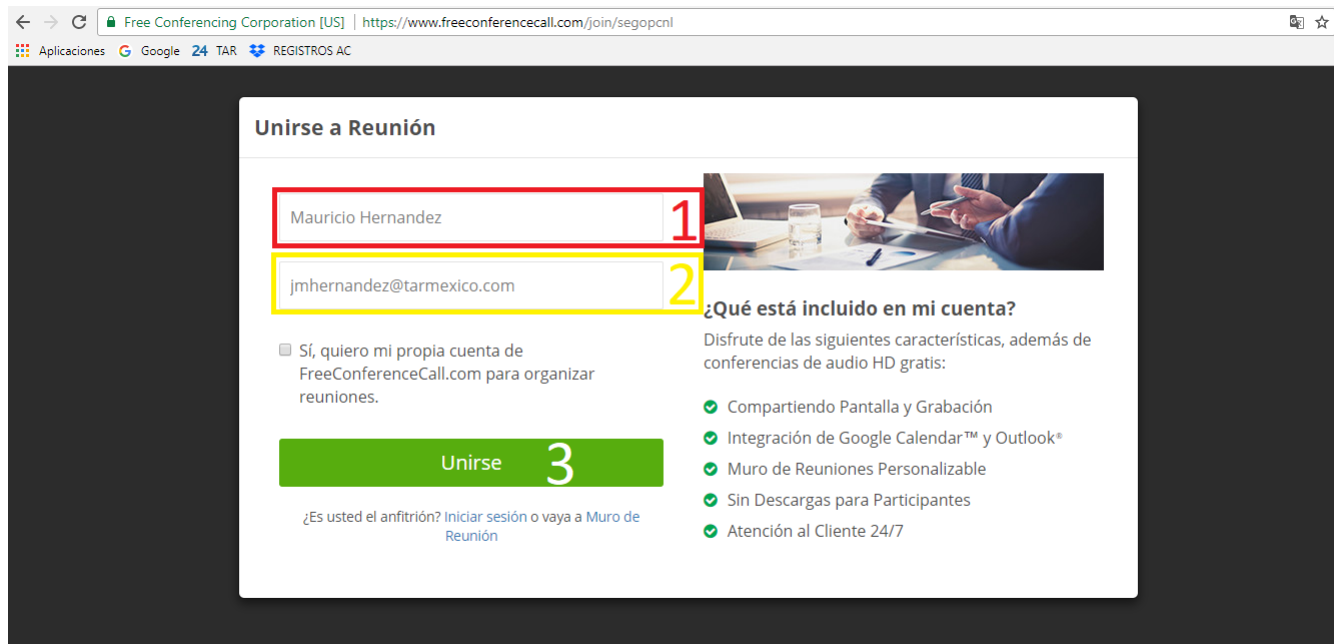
Free Conferencing Corporation [US] | https://www.freeconferencecall.com/join/segopcnl

Aplicaciones Google 24 TAR REGISTROS AC

Unirse a Reunión

Mauricio Hernandez 1

jmhernandez@tarmexico.com 2

Sí, quiero mi propia cuenta de FreeConferenceCall.com para organizar reuniones.

Unirse 3

¿Es usted el anfitrión? Iniciar sesión o vaya a Muro de Reunión

¿Qué está incluido en mi cuenta?

Disfrute de las siguientes características, además de conferencias de audio HD gratis:

Compartiendo Pantalla y Grabación
Integración de Google Calendar™ y Outlook®
Muro de Reuniones Personalizable
Sin Descargas para Participantes
Atención al Cliente 24/7